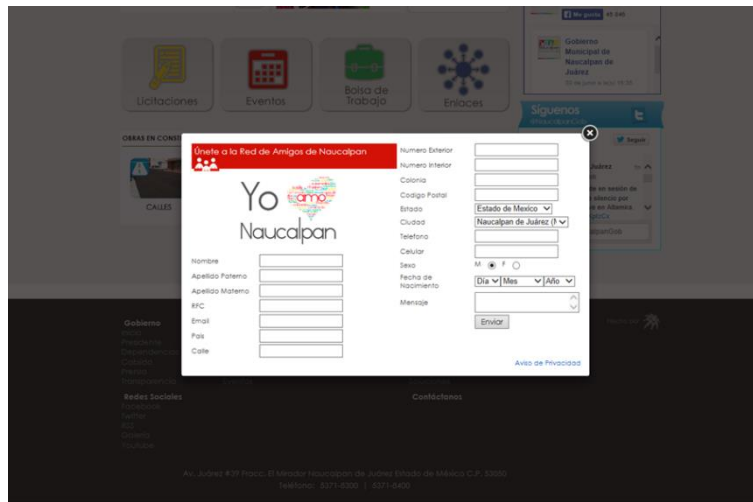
Me gusta 45 246

Gobierno Municipal de Naucalpan de Juárez

Licitaciones

Eventos

Bolsa de Trabajo

Enlaces

Síguenos

OBRAS EN CONS

CALLES

Seguir

Únete a la Red de Amigos de Naucalpan

Yo amo Naucalpan

Nombre

Apellido Paterno

Apellido Materno

RFC

Email

Pais

Calle

Numero Exterior

Numero Interior

Colonia

Codigo Postal

Estado Estado de Mexico

Ciudad Naucalpan de Juárez (N

Telefono

Celular

Sexo M F

Fecha de Nacimiento Día Mes Año

Mensaje

Enviar

Aviso de Privacidad

Gobierno

Redes Sociales

Contáctanos

Av. Juárez #39 Fracc. El Mirador Naucalpan de Juárez Estado de México C.P. 53050

Teléfono: 2371-0300 | 2371-0400